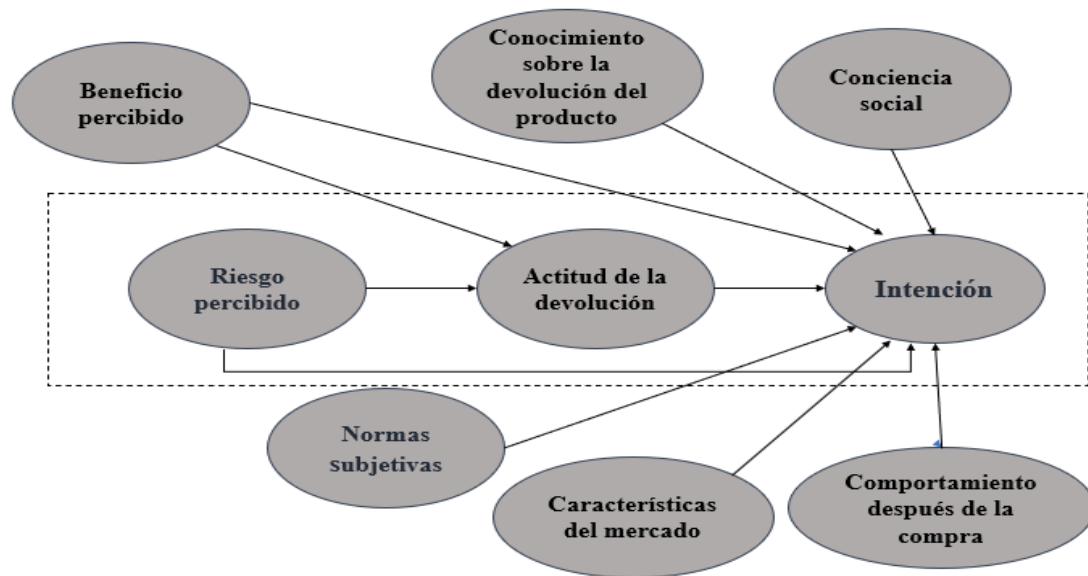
Beneficio percibido

Conocimiento sobre la devolución del producto

Conciencia social

Riesgo percibido

Actitud de la devolución

Intención

Normas subjetivas

Características del mercado

Comportamiento después de la compra